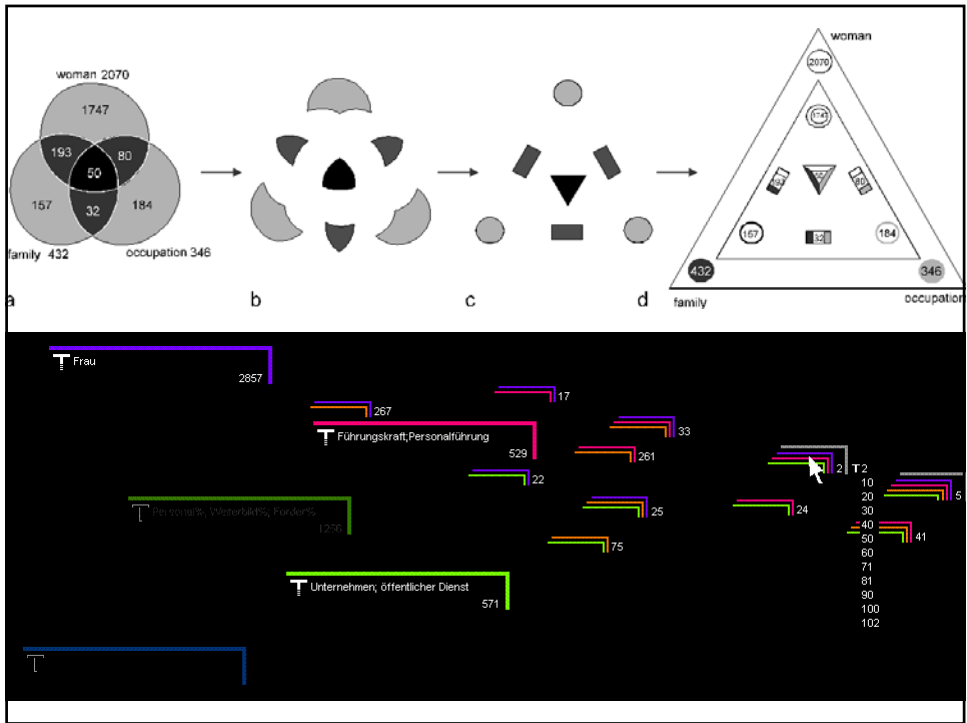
woman 2070

1747

193

80

50

157

32

184

family 432

occupation 346

a

b

c

d

woman

2070

1747

193

80

50

157

32

184

432

346

family

occupation

Frau

2857

267

17

Führungskraft;Personalführung

529

33

261

22

Personal%; Weiterbild%; Förder%

1250

25

24

75

Unternehmen; öffentlicher Dienst

571

2

T2

10

20

5

30

40

50

41

60

71

81

90

100

102